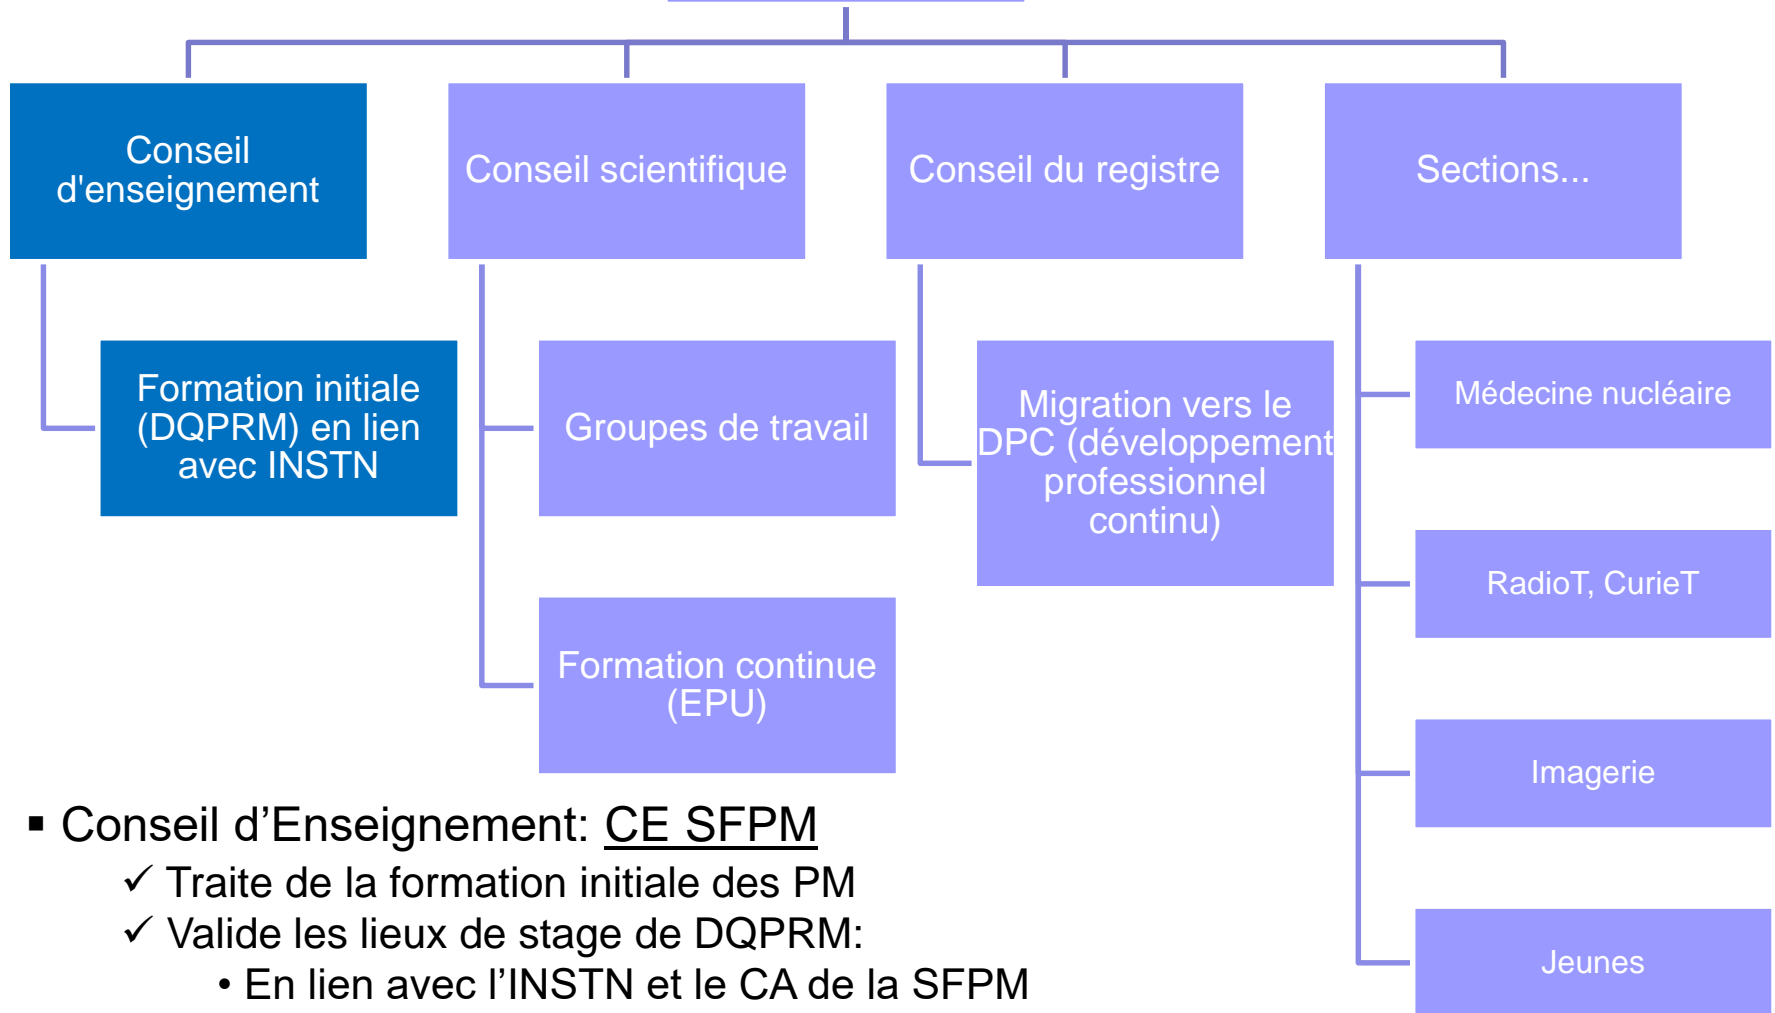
Conseil d'enseignement

Conseil scientifique

Conseil du registre

Sections...

Formation initiale (DQPRM) en lien avec INSTN

Groupes de travail

Migration vers le DPC (développement professionnel continu)

Médecine nucléaire

RadioT, CurieT

Formation continue (EPU)

Imagerie

Jeunes

▪ Conseil d’Enseignement: CE SFPM
✓ Traite de la formation initiale des PM
✓ Valide les lieux de stage de DQPRM:
• En lien avec l’INSTN et le CA de la SFPM